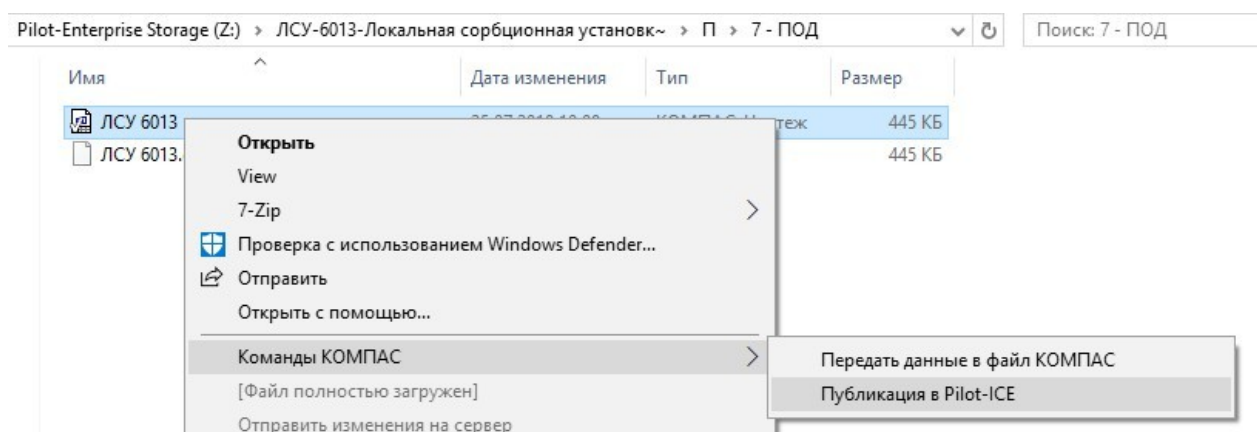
Pilot-Enterprise Storage (Z:) › ЛСУ-6013-Локальная сорбционная установк~ › П › 7 - ПОД

Поиск: 7 - ПОД

| Имя | Дата изменения | Тип | Размер |
|---|---|---|---|
| ЛСУ 6013 | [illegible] | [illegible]теж | 445 КБ |
| ЛСУ 6013.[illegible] | | | 445 КБ |

Открыть
View
7-Zip
Проверка с использованием Windows Defender...
Отправить
Открыть с помощью...
Команды КОМПАС
[Файл полностью загружен]
Отправить изменения на сервер

Передать данные в файл КОМПАС
Публикация в Pilot-ICE